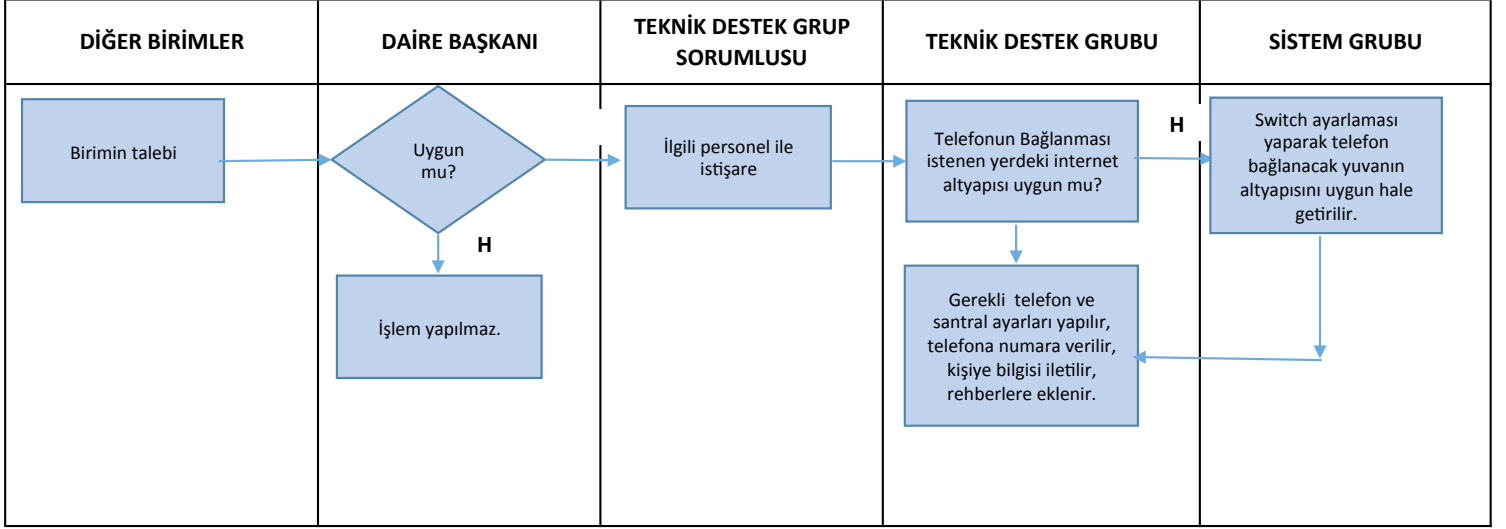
| DİĞER BİRİMLER | DAİRE BAŞKANI | TEKNİK DESTEK GRUP SORUMLUSU | TEKNİK DESTEK GRUBU | SİSTEM GRUBU |
|---|---|---|---|---|

Birimin talebi

Uygun mu?

H

İşlem yapılmaz.

İlgili personel ile istişare

Telefonun Bağlanması istenen yerdeki internet altyapısı uygun mu?

H

Gerekli telefon ve santral ayarları yapılır, telefona numara verilir, kişiye bilgisi iletilir, rehberlere eklenir.

Switch ayarlaması yaparak telefon bağlanacak yuvanın altyapısını uygun hale getirilir.